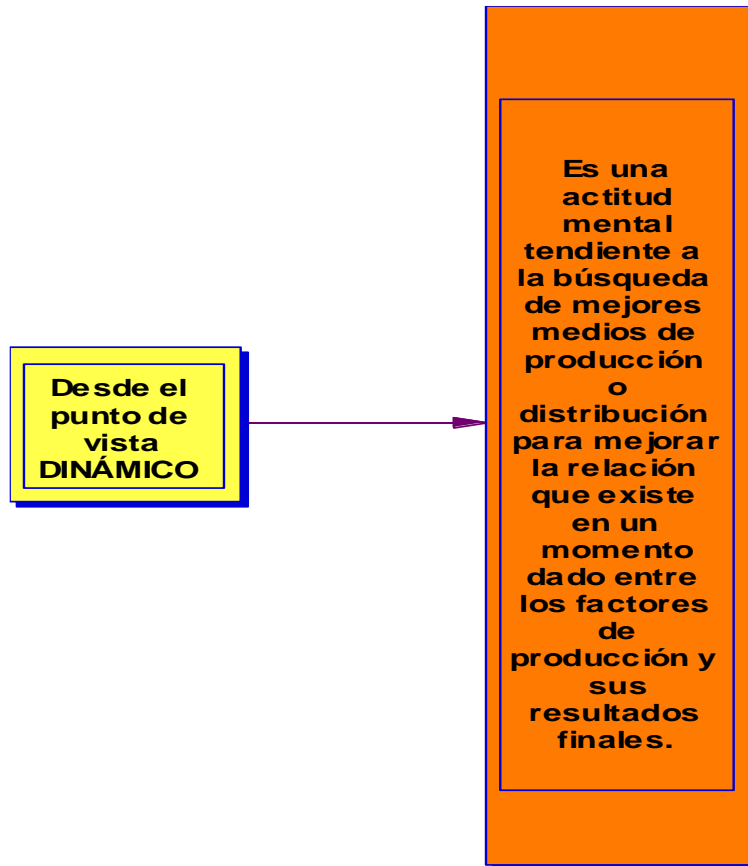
Desde el punto de vista DINÁMICO

Es una actitud mental tendiente a la búsqueda de mejores medios de producción o distribución para mejorar la relación que existe en un momento dado entre los factores de producción y sus resultados finales.